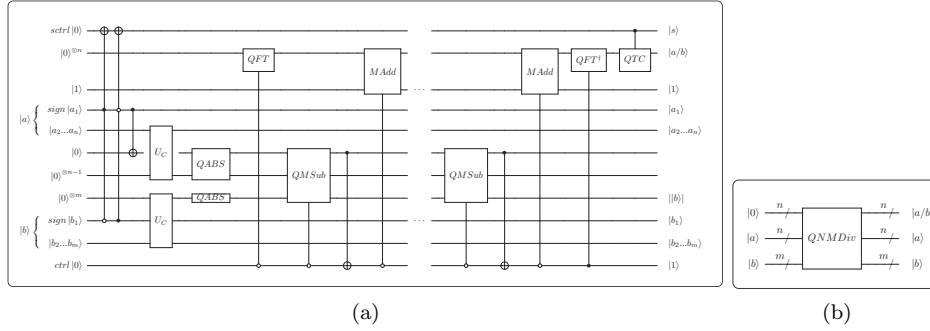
$sctrl\,|0\rangle$
$|0\rangle^{\otimes n}$
$|1\rangle$
$|a\rangle$ $sign\,|a_1\rangle$
$|a_2...a_n\rangle$
$|0\rangle$
$|0\rangle^{\otimes n-1}$
$|0\rangle^{\otimes m}$
$|b\rangle$ $sign\,|b_1\rangle$
$|b_2...b_m\rangle$
$ctrl\,|0\rangle$

$U_C$
$U_C$
$QABS$
$QABS$
$QFT$
$QMSub$
$MAdd$
$\cdots$
$\cdots$
$QMSub$
$MAdd$
$QFT^{\dagger}$
$QTC$

$|s\rangle$
$|a/b\rangle$
$|1\rangle$
$|a_1\rangle$
$|a_2...a_n\rangle$
$||b|\rangle$
$|b_1\rangle$
$|b_2...b_m\rangle$
$|1\rangle$

(a)

$|0\rangle$ $n$
$|a\rangle$ $n$
$|b\rangle$ $m$
$QNMDiv$
$n$ $|a/b$
$n$ $|a\rangle$
$m$ $|b\rangle$

(b)